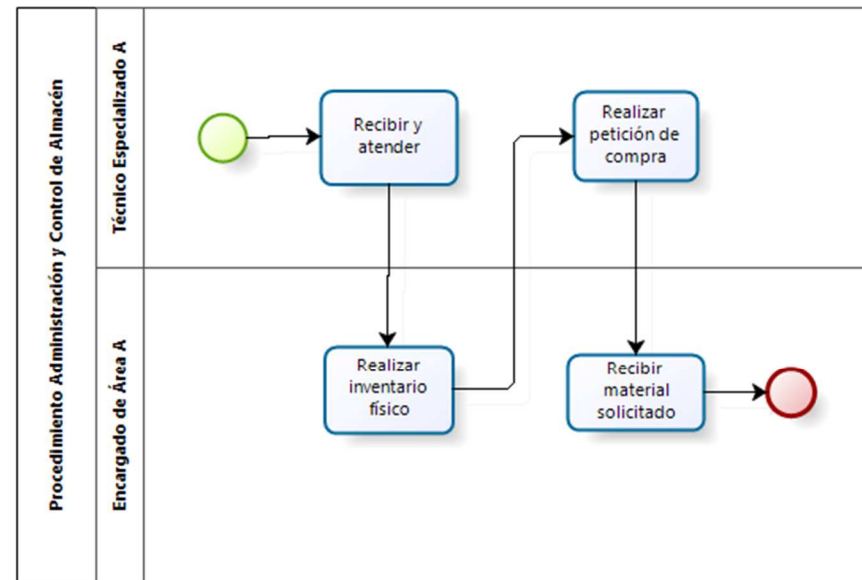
Procedimiento Administración y Control de Almacén

Técnico Especializado A

Recibir y atender

Realizar petición de compra

Encargado de Área A

Realizar inventario físico

Recibir material solicitado